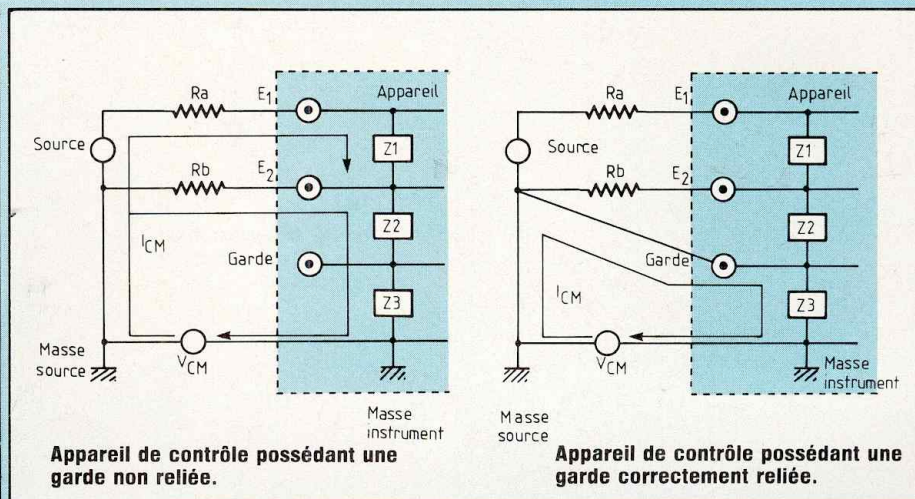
Ra
$E_1$
Appareil
Source
Rb
$E_2$
Z1
Z2
$I_{CM}$
Garde
Z3
Masse source
$V_{CM}$
Masse instrument

Appareil de contrôle possédant une garde non reliée.

Ra
$E_1$
Appareil
Source
Rb
$E_2$
Z1
Z2
Garde
$I_{CM}$
Z3
$V_{CM}$
Masse instrument
Masse source

Appareil de contrôle possédant une garde correctement reliée.